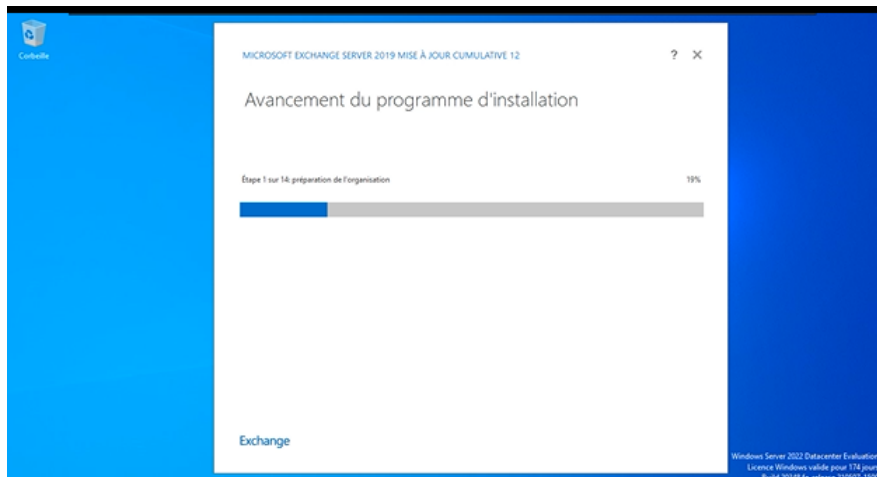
Corbeille

MICROSOFT EXCHANGE SERVER 2019 MISE À JOUR CUMULATIVE 12

?

Avancement du programme d'installation

Étape 1 sur 14: préparation de l'organisation

19%

Exchange

Windows Server 2022 Datacenter Evaluation
Licence Windows valide pour 174 jours
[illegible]